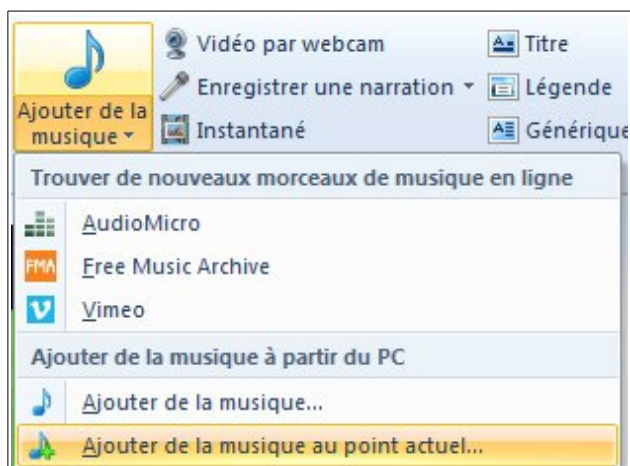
Ajouter de la musique ▾

Vidéo par webcam
Enregistrer une narration ▾
Instantané

Titre
Légende
Générique

Trouver de nouveaux morceaux de musique en ligne
AudioMicro
FMA Free Music Archive
Vimeo
Ajouter de la musique à partir du PC
Ajouter de la musique...
Ajouter de la musique au point actuel...